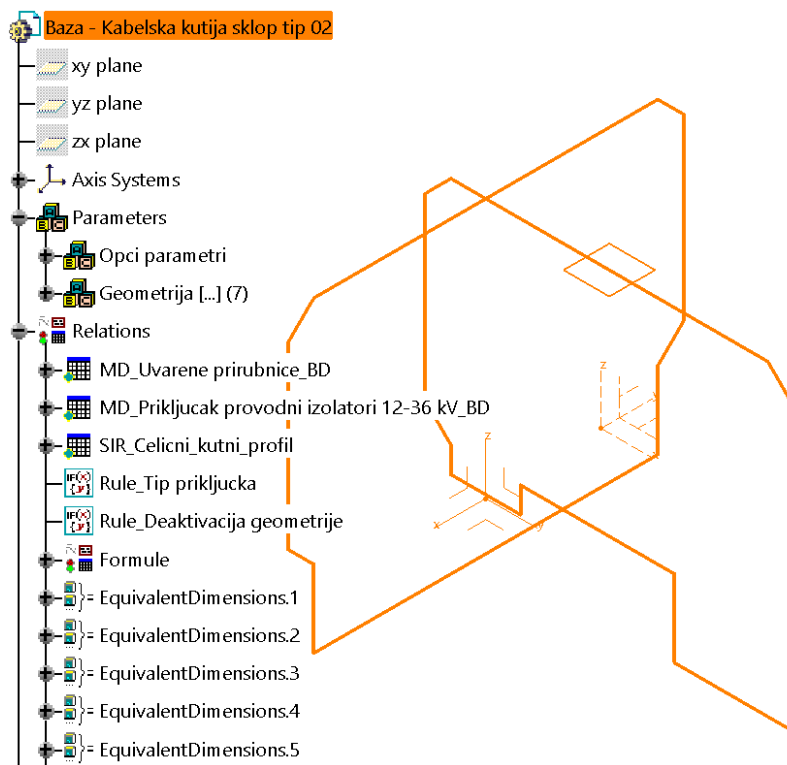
Baza - Kabelska kutija sklop tip 02
xy plane
yz plane
zx plane
Axis Systems
Parameters
Opci parametri
Geometrija [...] (7)
Relations
MD_Uvarene prirubnice_BD
MD_Prikljucak provodni izolatori 12-36 kV_BD
SIR_Celicni_kutni_profil
Rule_Tip prikljucka
Rule_Deaktivacija geometrije
Formule
EquivalentDimensions.1
EquivalentDimensions.2
EquivalentDimensions.3
EquivalentDimensions.4
EquivalentDimensions.5
z
z
x
y